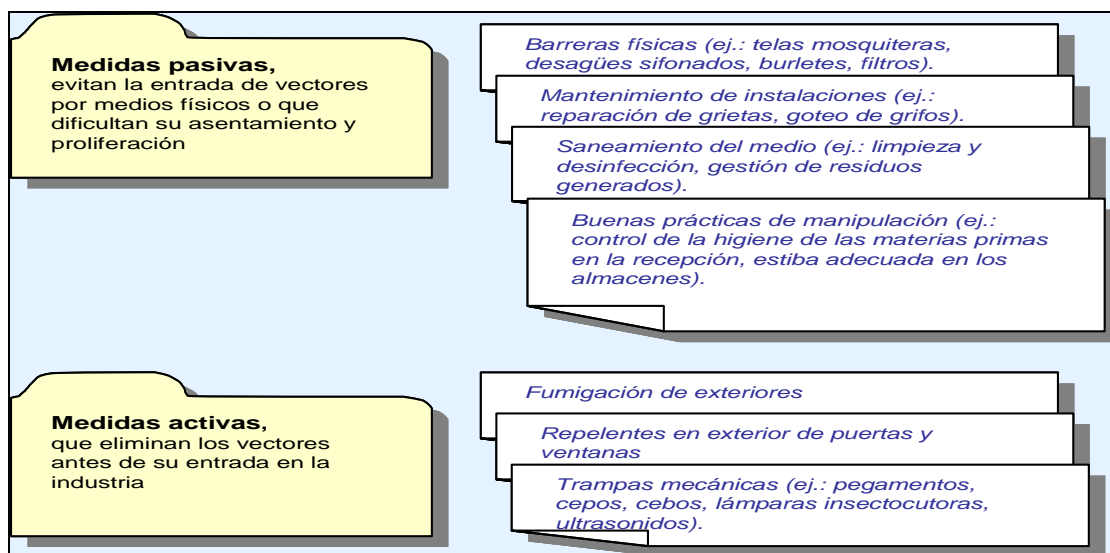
**Medidas pasivas,**
evitan la entrada de vectores por medios físicos o que dificultan su asentamiento y proliferación

Barreras físicas (ej.: telas mosquiteras, desagües sifonados, burletes, filtros).

Mantenimiento de instalaciones (ej.: reparación de grietas, goteo de grifos).

Saneamiento del medio (ej.: limpieza y desinfección, gestión de residuos generados).

Buenas prácticas de manipulación (ej.: control de la higiene de las materias primas en la recepción, estiba adecuada en los almacenes).

**Medidas activas,**
que eliminan los vectores antes de su entrada en la industria

Fumigación de exteriores

Repelentes en exterior de puertas y ventanas

Trampas mecánicas (ej.: pegamentos, cepos, cebos, lámparas insectocutoras, ultrasonidos).